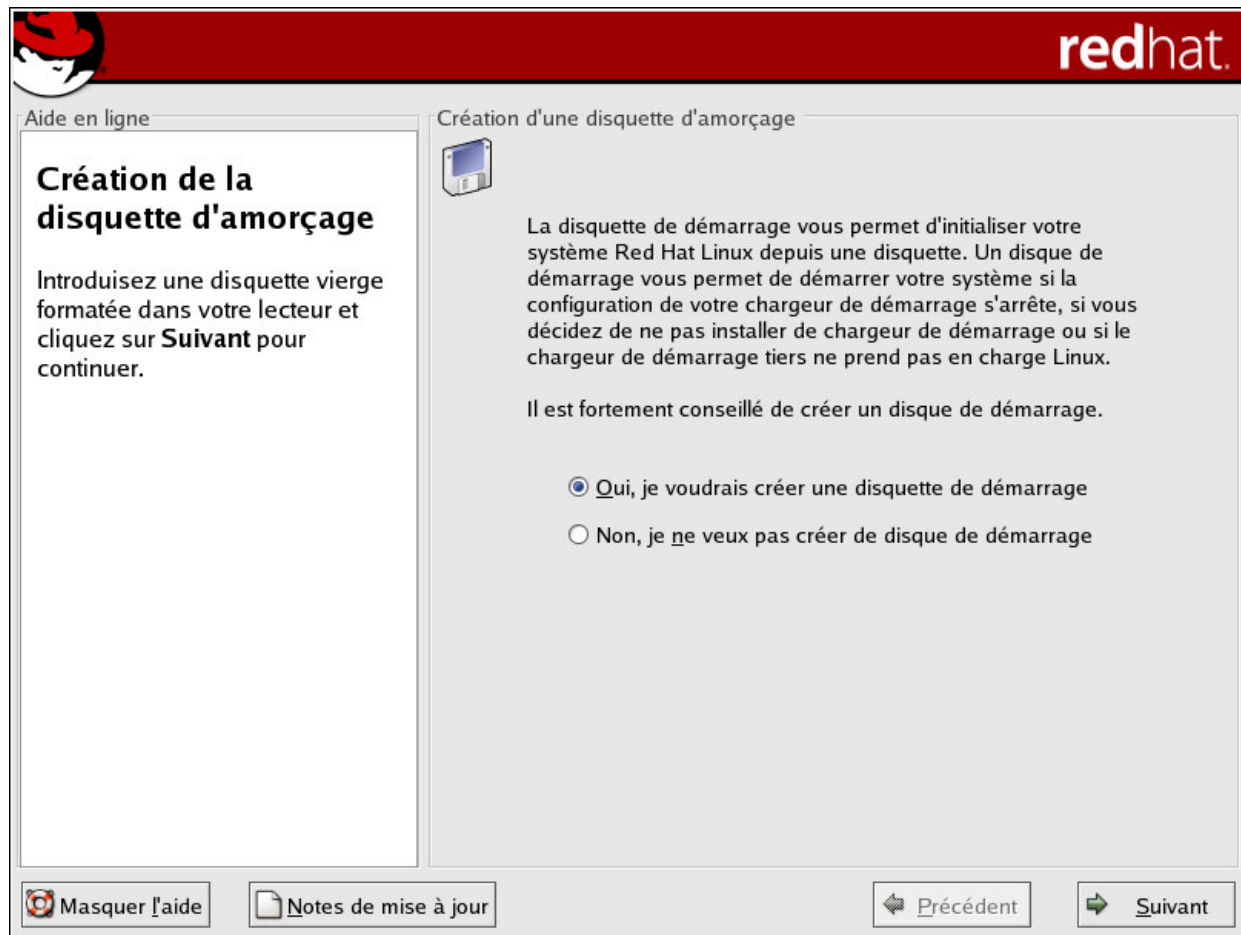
redhat.

Aide en ligne

Création de la disquette d'amorçage

Introduisez une disquette vierge formatée dans votre lecteur et cliquez sur **Suivant** pour continuer.

Création d'une disquette d'amorçage

La disquette de démarrage vous permet d'initialiser votre système Red Hat Linux depuis une disquette. Un disque de démarrage vous permet de démarrer votre système si la configuration de votre chargeur de démarrage s'arrête, si vous décidez de ne pas installer de chargeur de démarrage ou si le chargeur de démarrage tiers ne prend pas en charge Linux.

Il est fortement conseillé de créer un disque de démarrage.

Oui, je voudrais créer une disquette de démarrage

Non, je ne veux pas créer de disque de démarrage

Masquer l'aide

Notes de mise à jour

Précédent

Suivant